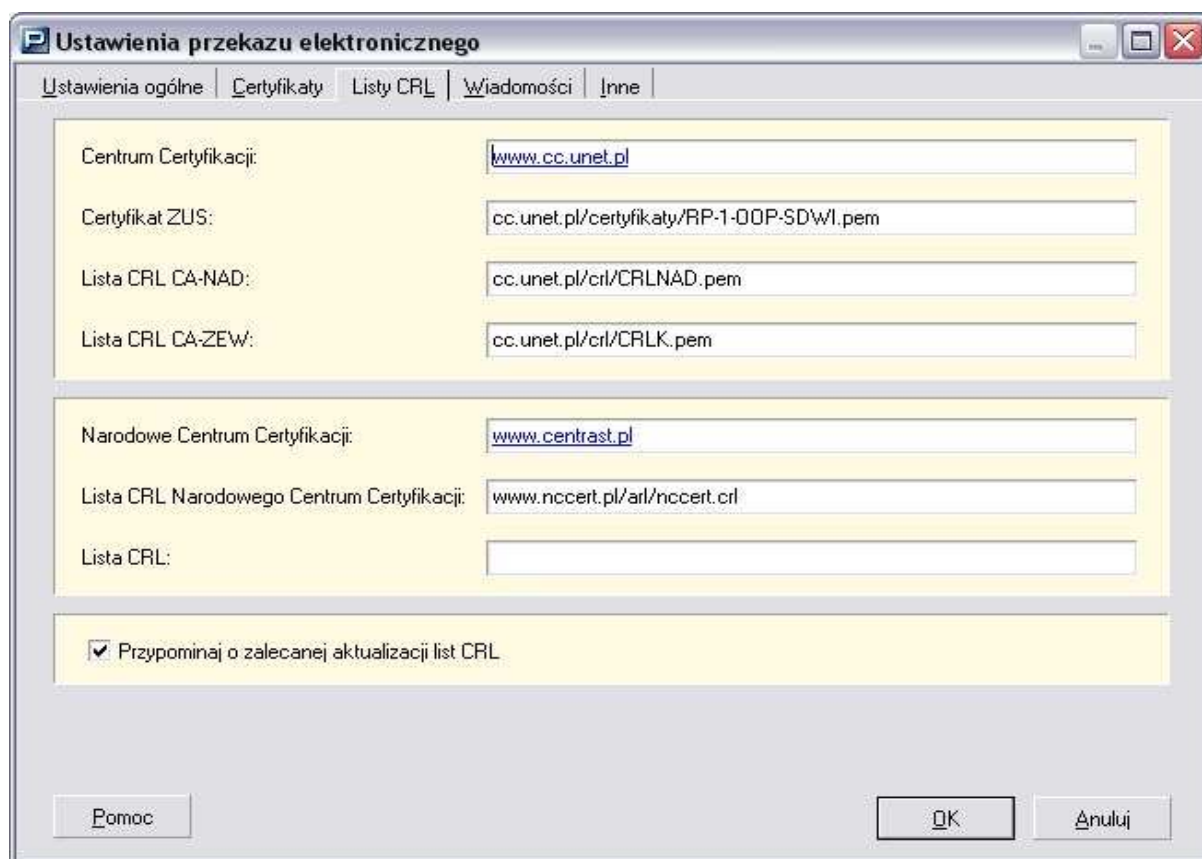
Ustawienia przekazu elektronicznego

Ustawienia ogólne | Certyfikaty | Listy CRL | Wiadomości | Inne

Centrum Certyfikacji: www.cc.unet.pl

Certyfikat ZUS: cc.unet.pl/certyfikaty/RP-1-OOP-SDWI.pem

Lista CRL CA-NAD: cc.unet.pl/crl/CRLNAD.pem

Lista CRL CA-ZEW: cc.unet.pl/crl/CRLK.pem

Narodowe Centrum Certyfikacji: www.centrast.pl

Lista CRL Narodowego Centrum Certyfikacji: www.nccert.pl/arl/nccert.crl

Lista CRL:

Przypominaj o zalecanej aktualizacji list CRL

Pomoc

OK

Anuluj